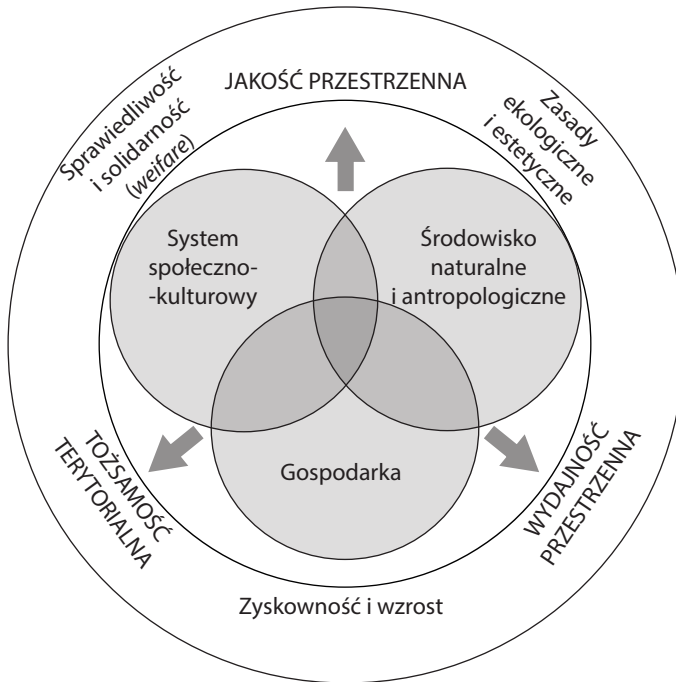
Sprawiedliwość i solidarność (*welfare*)

JAKOŚĆ PRZESTRZENNA

Zasady ekologiczne i estetyczne

System społeczno--kulturowy

Środowisko naturalne i antropologiczne

Gospodarka

TOŻSAMOŚĆ TERYTORIALNA

WYDAJNOŚĆ PRZESTRZENNA

Zyskowność i wzrost